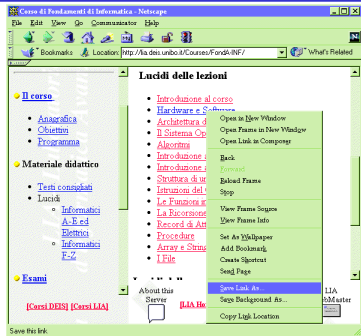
Corso di Fondamenti di Informatica - Netscape

File Edit View Go Communicator Help

Bookmarks Location: http://lia.deis.unibo.it/Courses/FondA-INF/ What's Related

Il corso

Anagrafica
Obiettivi
Programma

Materiale didattico

Testi consigliati
Lucidi
Informatici A-E ed Elettrici
Informatici F-Z

Esami

[Corsi DEIS] [Corsi LIA]

Lucidi delle lezioni

Introduzione al corso
Hardware e Software
Architettura d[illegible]
Il Sistema Op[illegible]
Algoritmi
Introduzione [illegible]
Introduzione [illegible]
Struttura di u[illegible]
Istruzioni del C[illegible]
Le Funzioni in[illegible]
La Ricorsione
Record di Att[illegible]
Procedure
Array e String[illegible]
I File

Open in New Window
Open Frame in New Window
Open Link in Composer
Back
Forward
Reload Frame
Stop
View Frame Source
View Frame Info
Set As Wallpaper
Add Bookmark
Create Shortcut
Send Page
Save Link As...
Save Background As...
Copy Link Location

About this Server
[LIA He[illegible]
LIA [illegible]bMaster

Save this link